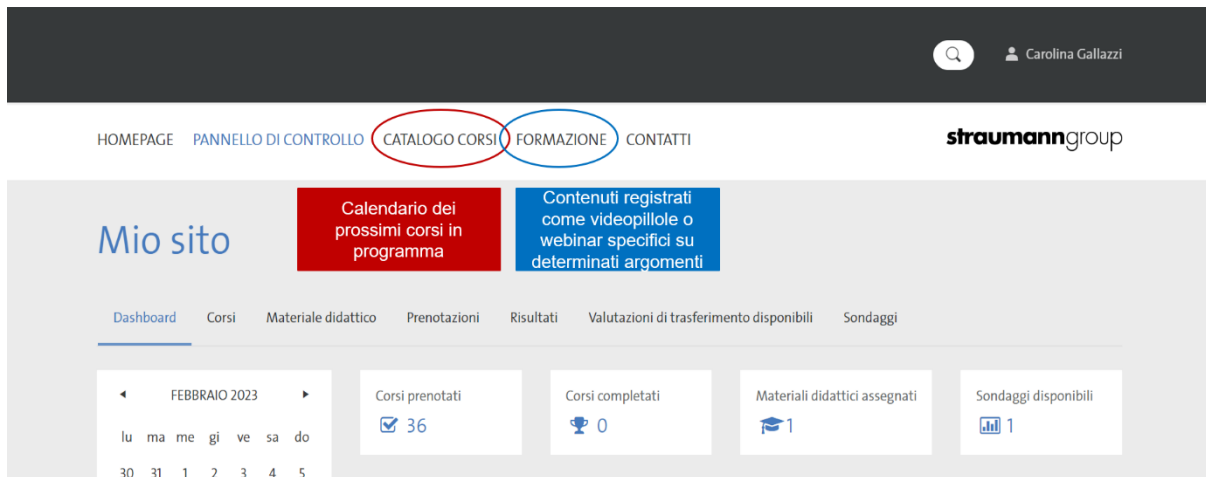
Carolina Gallazzi

HOMEPAGE PANNELLO DI CONTROLLO CATALOGO CORSI FORMAZIONE CONTATTI

straumanngroup

Mio sito

Calendario dei prossimi corsi in programma

Contenuti registrati come videopillole o webinar specifici su determinati argomenti

Dashboard Corsi Materiale didattico Prenotazioni Risultati Valutazioni di trasferimento disponibili Sondaggi

FEBBRAIO 2023

| lu | ma | me | gi | ve | sa | do |
|---|---|---|---|---|---|---|
| 30 | 31 | 1 | 2 | 3 | 4 | 5 |

Corsi prenotati
36

Corsi completati
0

Materiali didattici assegnati
1

Sondaggi disponibili
1